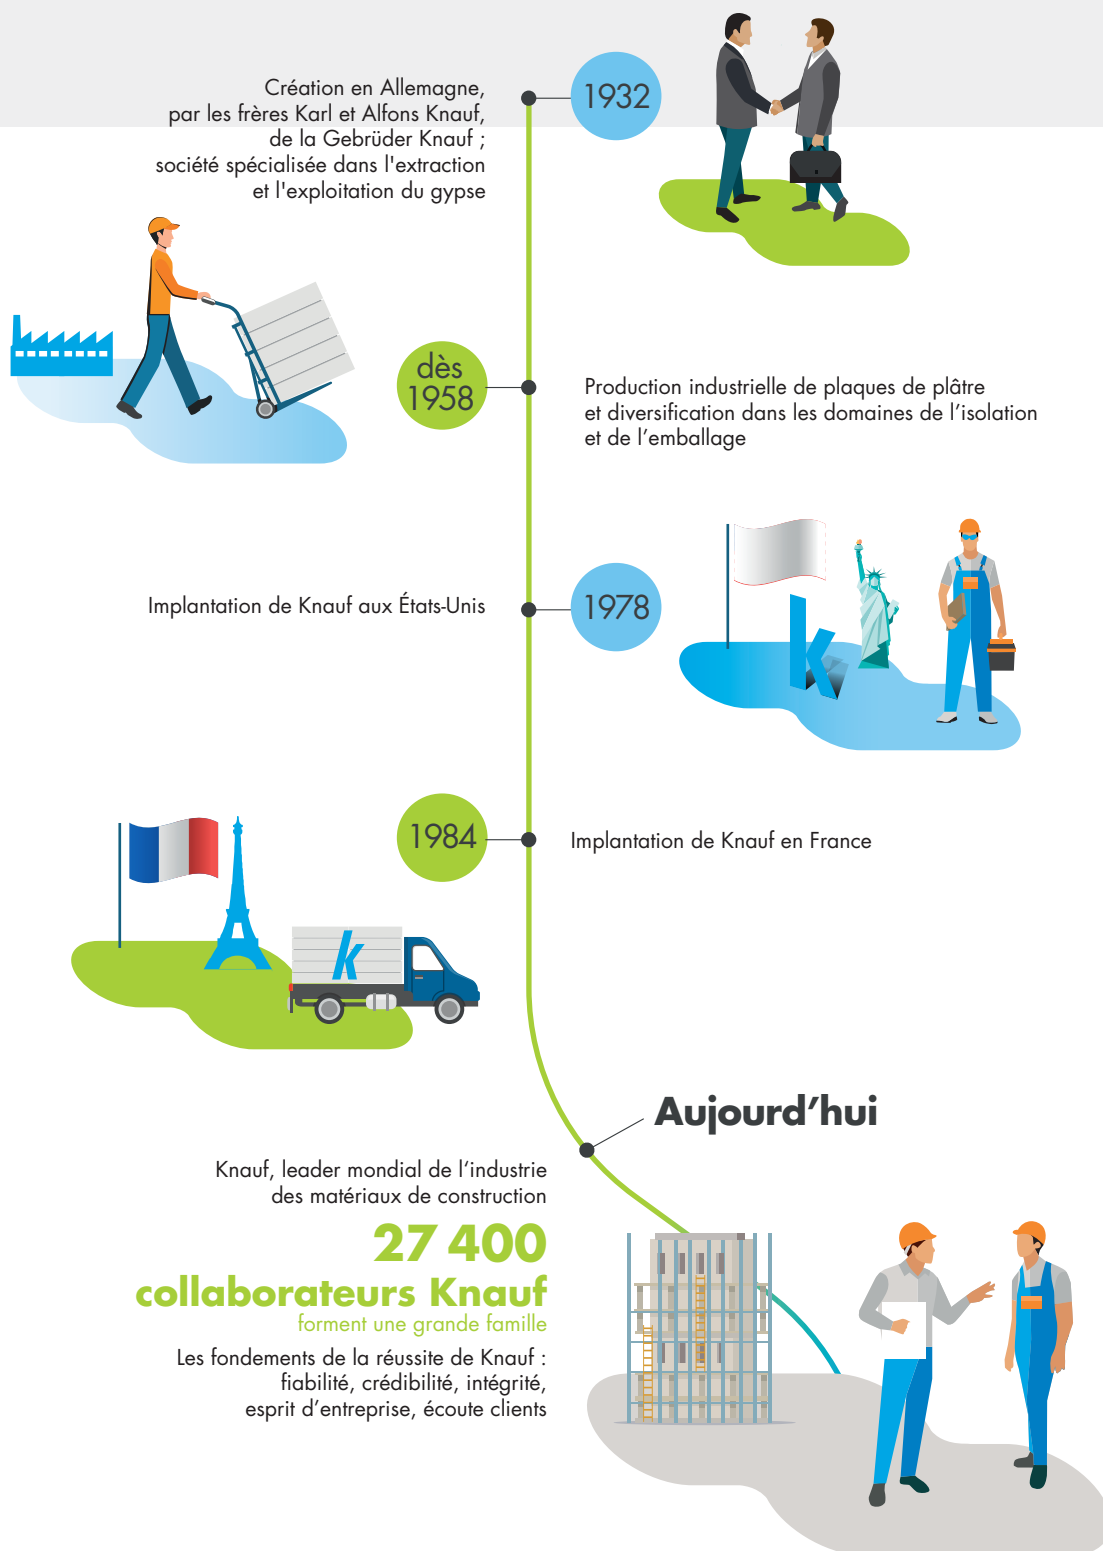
Création en Allemagne, par les frères Karl et Alfons Knauf, de la Gebrüder Knauf ; société spécialisée dans l'extraction et l'exploitation du gypse

1932

dès 1958

Production industrielle de plaques de plâtre et diversification dans les domaines de l’isolation et de l’emballage

Implantation de Knauf aux États-Unis

1978

k

1984

Implantation de Knauf en France

k

Aujourd’hui

Knauf, leader mondial de l’industrie des matériaux de construction

27 400

collaborateurs Knauf

forment une grande famille

Les fondements de la réussite de Knauf : fiabilité, crédibilité, intégrité, esprit d’entreprise, écoute clients